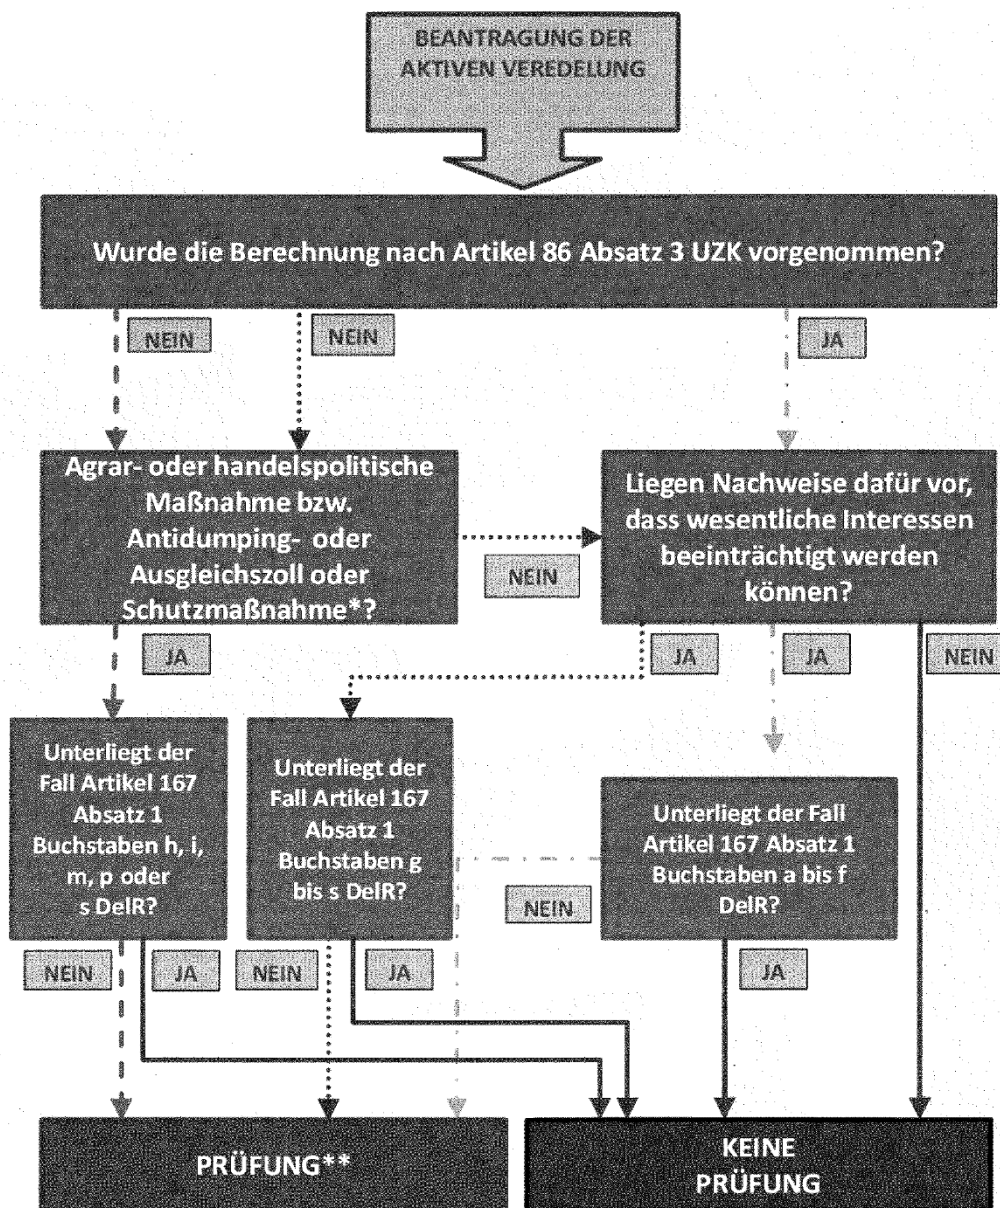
BEANTRAGUNG DER AKTIVEN VEREDELUNG

Wurde die Berechnung nach Artikel 86 Absatz 3 UZK vorgenommen?

NEIN

NEIN

JA

Agrar- oder handelspolitische Maßnahme bzw. Antidumping- oder Ausgleichszoll oder Schutzmaßnahme*?

NEIN

Liegen Nachweise dafür vor, dass wesentliche Interessen beeinträchtigt werden können?

JA

JA

JA

NEIN

Unterliegt der Fall Artikel 167 Absatz 1 Buchstaben h, i, m, p oder s DelR?

Unterliegt der Fall Artikel 167 Absatz 1 Buchstaben g bis s DelR?

NEIN

Unterliegt der Fall Artikel 167 Absatz 1 Buchstaben a bis f DelR?

NEIN

JA

NEIN

JA

JA

PRÜFUNG**

KEINE PRÜFUNG